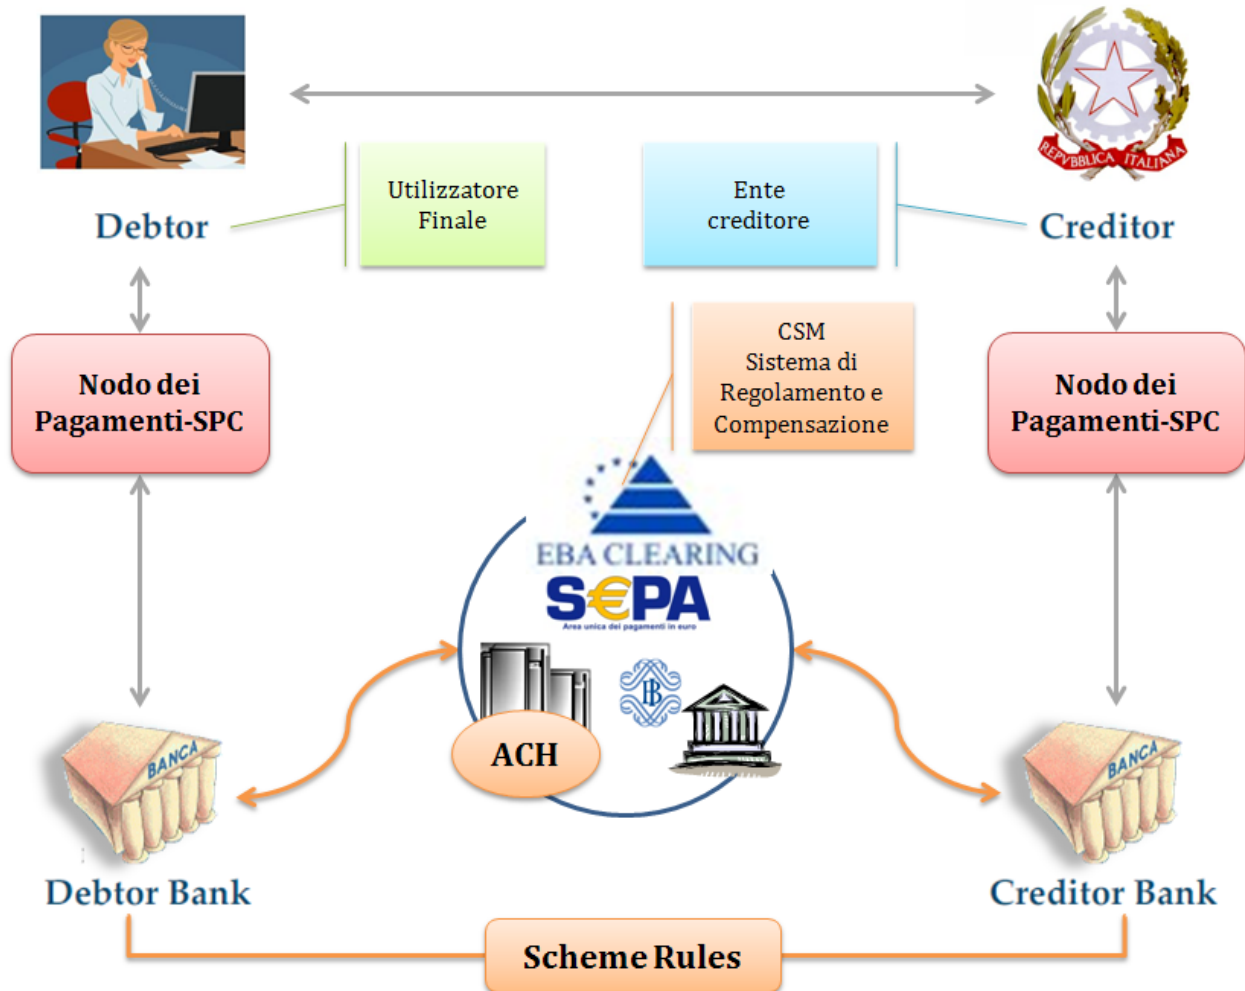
REPVBBLICA ITALIANA

Utilizzatore Finale

Ente creditore

Debtor

Creditor

CSM Sistema di Regolamento e Compensazione

Nodo dei Pagamenti-SPC

Nodo dei Pagamenti-SPC

EBA CLEARING

SEPA

Area unica dei pagamenti in euro

ACH

BANCA

BANCA

Debtor Bank

Creditor Bank

Scheme Rules